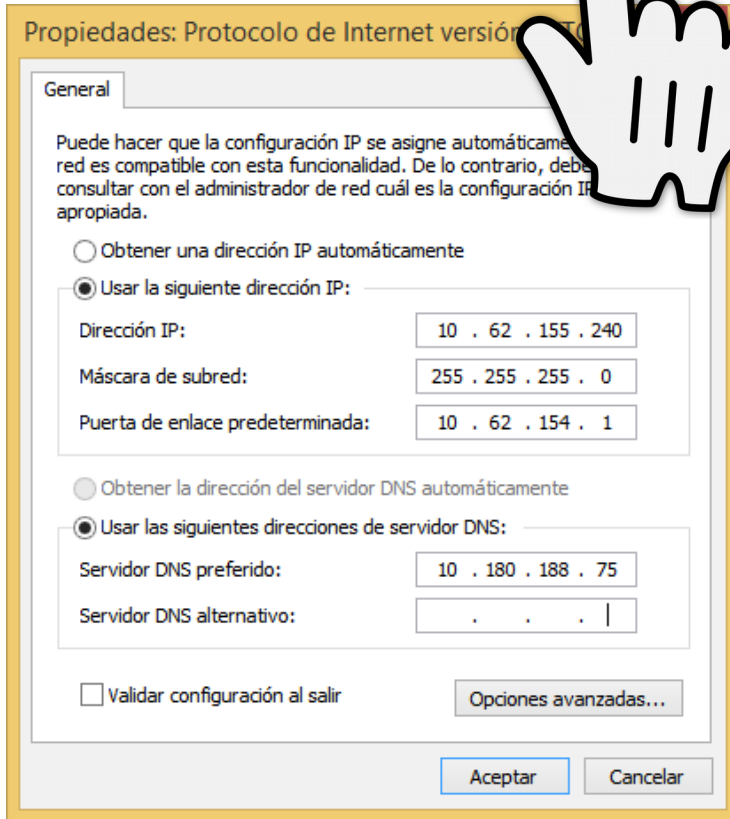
Propiedades: Protocolo de Internet versión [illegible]

General

Puede hacer que la configuración IP se asigne automáticame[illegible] red es compatible con esta funcionalidad. De lo contrario, debe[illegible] consultar con el administrador de red cuál es la configuración I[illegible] apropiada.

Obtener una dirección IP automáticamente

Usar la siguiente dirección IP:

Dirección IP: 10 . 62 . 155 . 240

Máscara de subred: 255 . 255 . 255 . 0

Puerta de enlace predeterminada: 10 . 62 . 154 . 1

Obtener la dirección del servidor DNS automáticamente

Usar las siguientes direcciones de servidor DNS:

Servidor DNS preferido: 10 . 180 . 188 . 75

Servidor DNS alternativo: . . .

Validar configuración al salir

Opciones avanzadas...

Aceptar

Cancelar